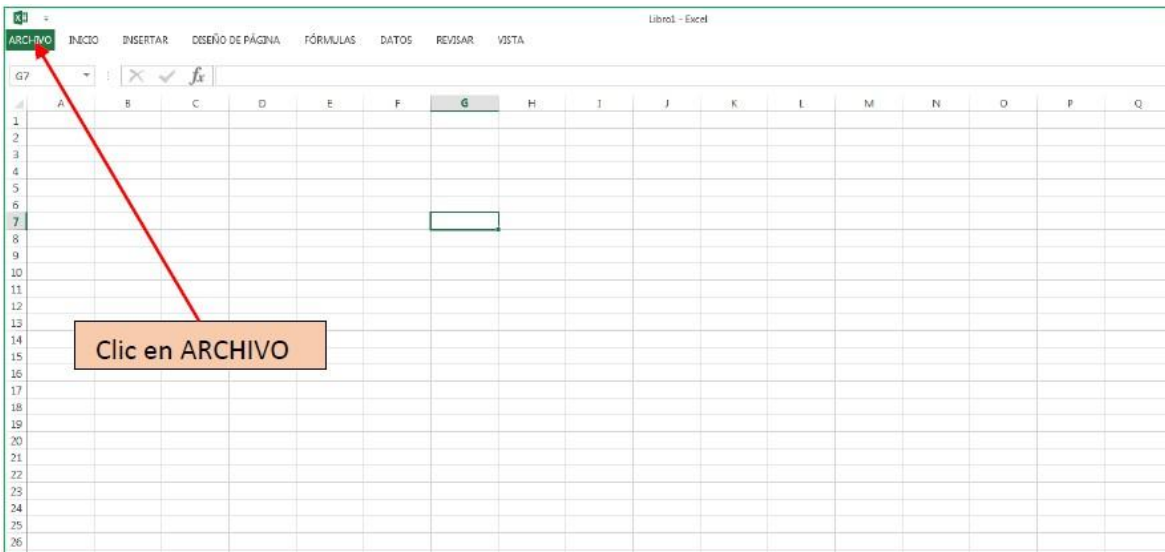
Libro1 - Excel

ARCHIVO INICIO INSERTAR DISEÑO DE PÁGINA FÓRMULAS DATOS REVISAR VISTA

G7 $f_x$

| | A | B | C | D | E | F | G | H | I | J | K | L | M | N | O | P | Q |
|---|---|---|---|---|---|---|---|---|---|---|---|---|---|---|---|---|---|
| 1 | | | | | | | | | | | | | | | | | |
| 2 | | | | | | | | | | | | | | | | | |
| 3 | | | | | | | | | | | | | | | | | |
| 4 | | | | | | | | | | | | | | | | | |
| 5 | | | | | | | | | | | | | | | | | |
| 6 | | | | | | | | | | | | | | | | | |
| 7 | | | | | | | | | | | | | | | | | |
| 8 | | | | | | | | | | | | | | | | | |
| 9 | | | | | | | | | | | | | | | | | |
| 10 | | | | | | | | | | | | | | | | | |
| 11 | | | | | | | | | | | | | | | | | |
| 12 | | | | | | | | | | | | | | | | | |
| 13 | | | | | | | | | | | | | | | | | |
| 14 | | | | | | | | | | | | | | | | | |
| 15 | | | | | | | | | | | | | | | | | |
| 16 | | | | | | | | | | | | | | | | | |
| 17 | | | | | | | | | | | | | | | | | |
| 18 | | | | | | | | | | | | | | | | | |
| 19 | | | | | | | | | | | | | | | | | |
| 20 | | | | | | | | | | | | | | | | | |
| 21 | | | | | | | | | | | | | | | | | |
| 22 | | | | | | | | | | | | | | | | | |
| 23 | | | | | | | | | | | | | | | | | |
| 24 | | | | | | | | | | | | | | | | | |
| 25 | | | | | | | | | | | | | | | | | |
| 26 | | | | | | | | | | | | | | | | | |

Clic en ARCHIVO